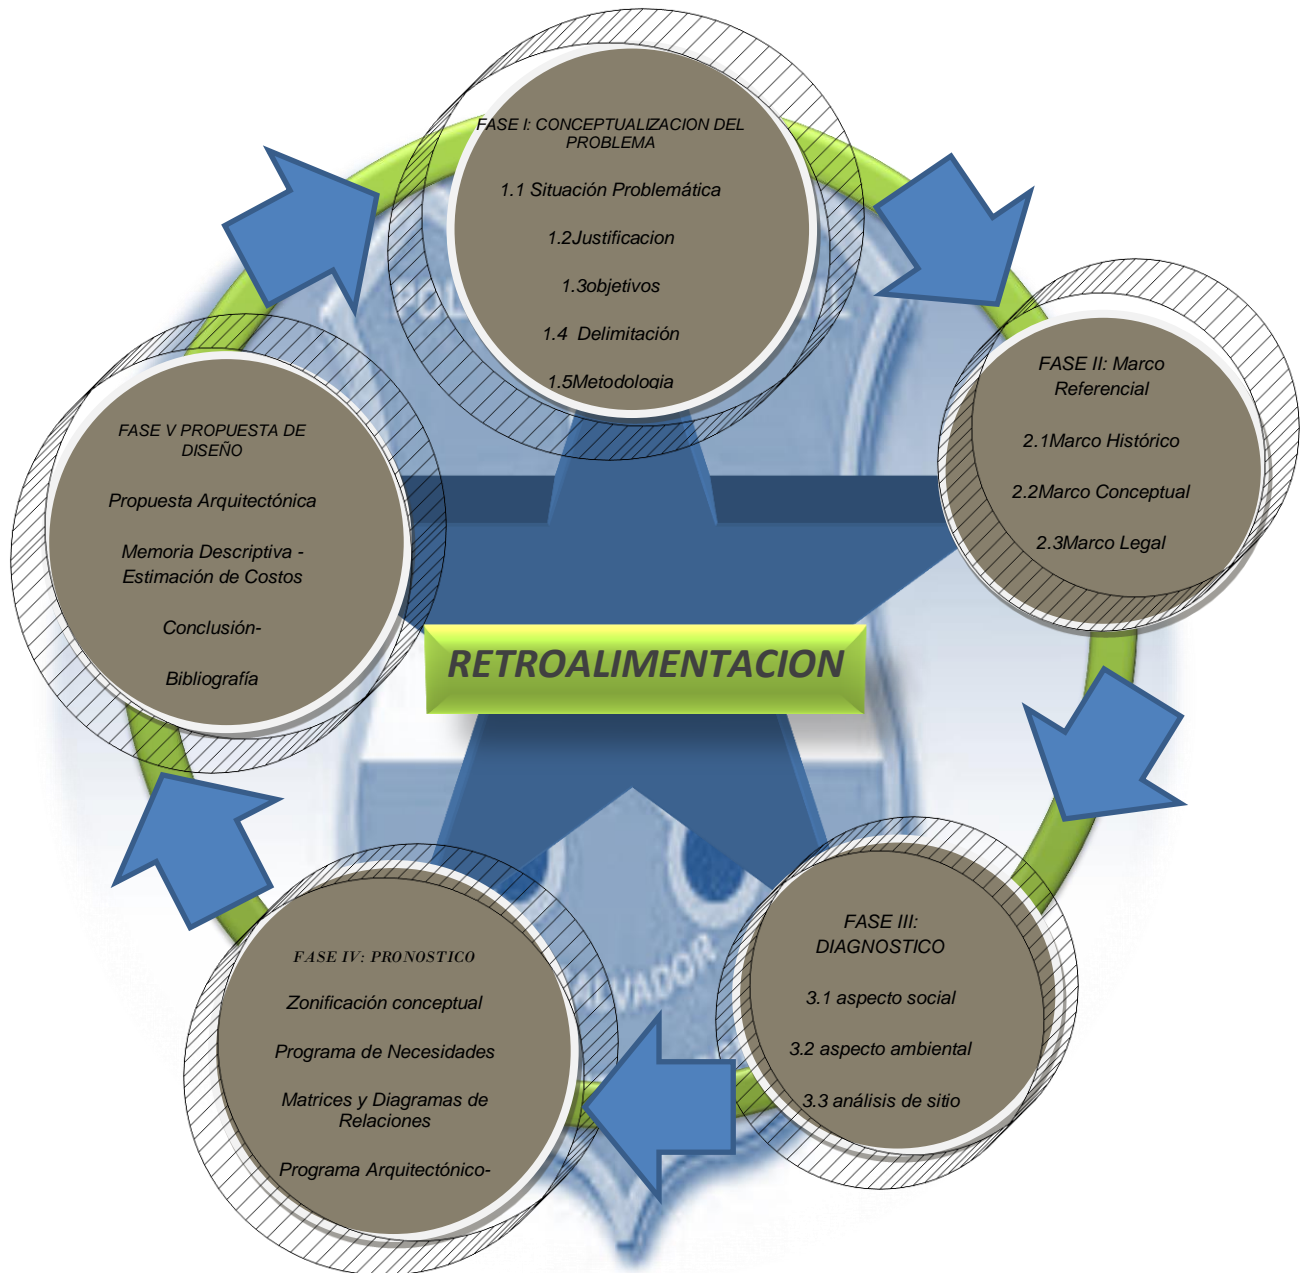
FASE I: CONCEPTUALIZACION DEL PROBLEMA

1.1 Situación Problemática

1.2Justificacion

1.3objetivos

1.4 Delimitación

1.5Metodologia

FASE II: Marco Referencial

2.1Marco Histórico

2.2Marco Conceptual

2.3Marco Legal

FASE III: DIAGNOSTICO

3.1 aspecto social

3.2 aspecto ambiental

3.3 análisis de sitio

FASE IV: PRONOSTICO

Zonificación conceptual

Programa de Necesidades

Matrices y Diagramas de Relaciones

Programa Arquitectónico-

FASE V PROPUESTA DE DISEÑO

Propuesta Arquitectónica

Memoria Descriptiva - Estimación de Costos

Conclusión-

Bibliografía

RETROALIMENTACION